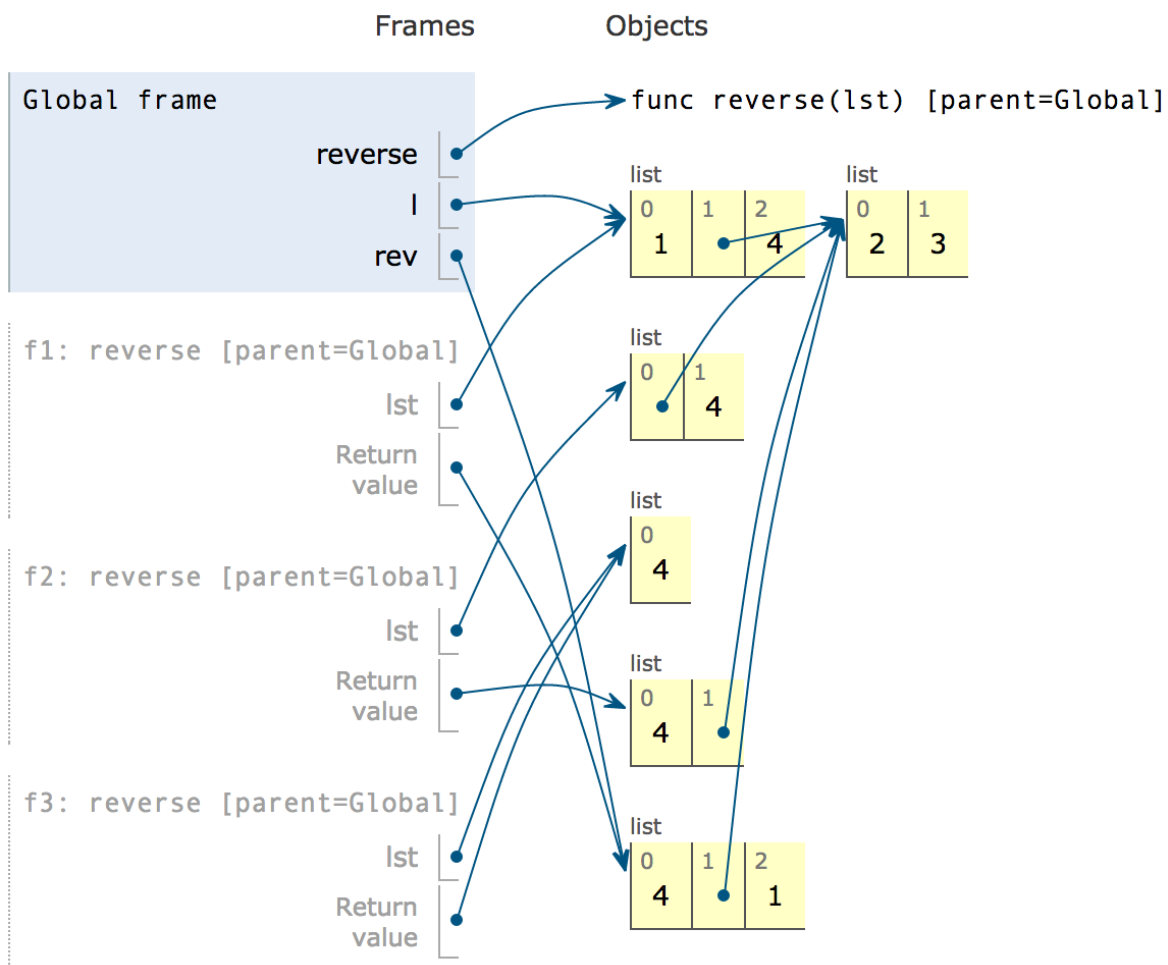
Frames

Global frame

reverse

l

rev

f1: reverse [parent=Global]

lst

Return value

f2: reverse [parent=Global]

lst

Return value

f3: reverse [parent=Global]

lst

Return value

Objects

func reverse(lst) [parent=Global]

list

| 0 | 1 | 2 |
|---|---|---|
| 1 |  | 4 |

list

| 0 | 1 |
|---|---|
| 2 | 3 |

list

| 0 | 1 |
|---|---|
|  | 4 |

list

| 0 |
|---|
| 4 |

list

| 0 | 1 |
|---|---|
| 4 |  |

list

| 0 | 1 | 2 |
|---|---|---|
| 4 |  | 1 |